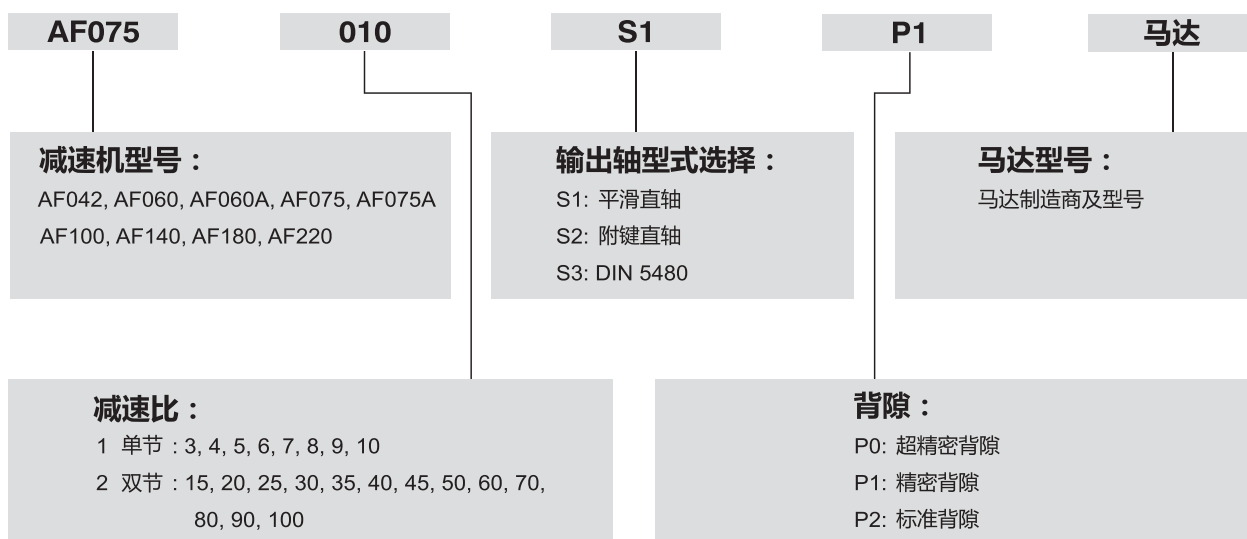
AF075

010

S1

P1

马达

减速机型号：
AF042, AF060, AF060A, AF075, AF075A
AF100, AF140, AF180, AF220

输出轴型式选择：
S1: 平滑直轴
S2: 附键直轴
S3: DIN 5480

马达型号：
马达制造商及型号

减速比：
1 单节：3, 4, 5, 6, 7, 8, 9, 10
2 双节：15, 20, 25, 30, 35, 40, 45, 50, 60, 70, 80, 90, 100

背隙：
P0: 超精密背隙
P1: 精密背隙
P2: 标准背隙